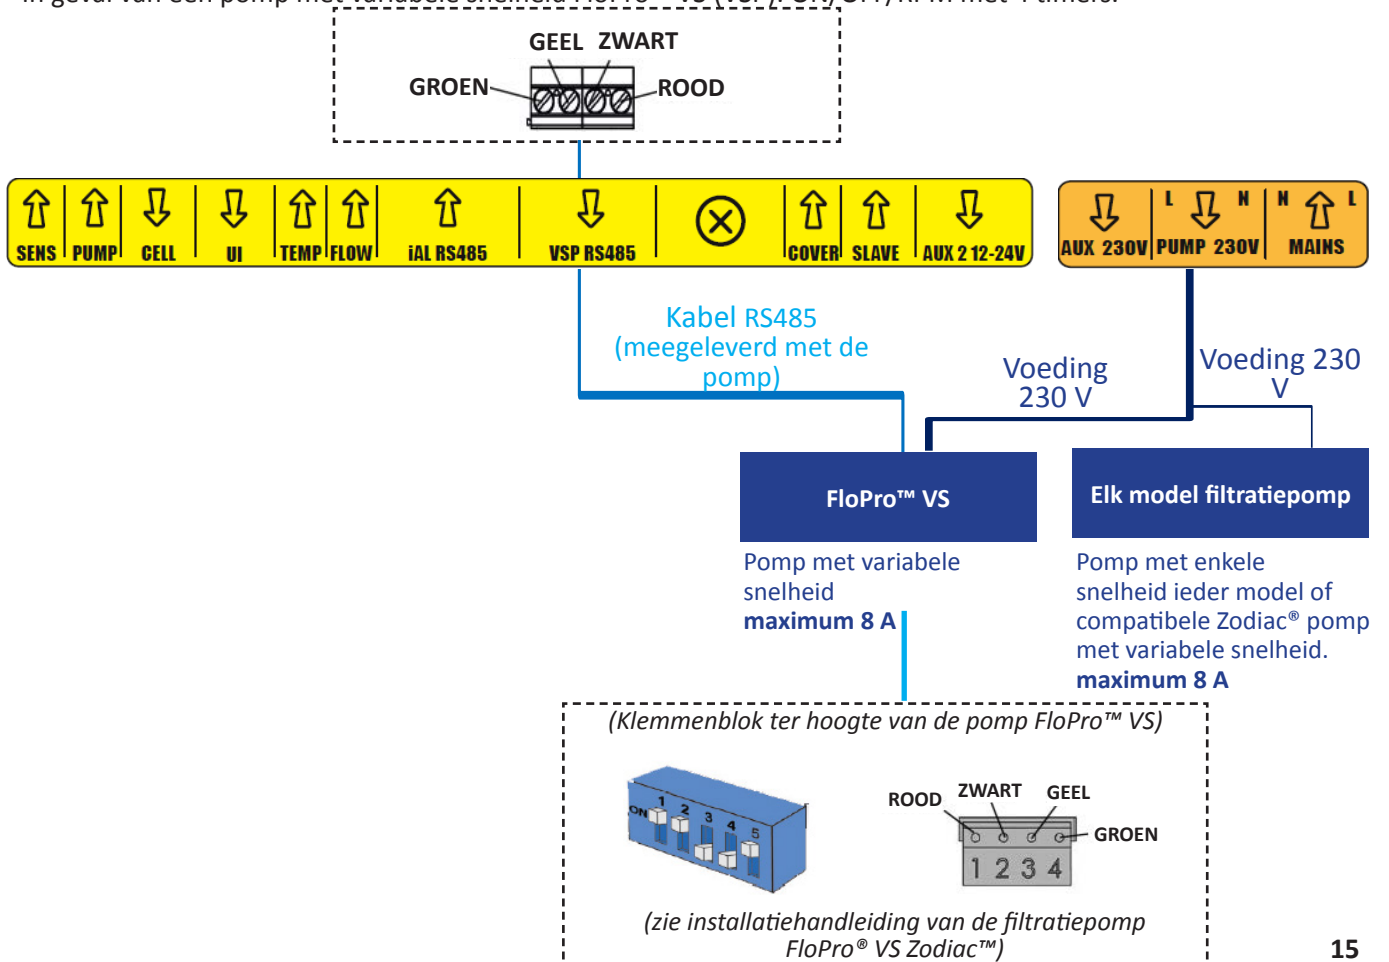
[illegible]

GEEL ZWART
GROEN ROOD

SENS PUMP CELL UI TEMP FLOW iAL RS485 VSP RS485 COVER SLAVE AUX 2 12-24V

AUX 230V L PUMP 230V N N MAINS L

Kabel RS485 (meegeleverd met de pomp)

Voeding 230 V

Voeding 230 V

FloPro™ VS

Elk model filtratiepomp

Pomp met variabele snelheid
**maximum 8 A**

Pomp met enkele snelheid ieder model of compatibele Zodiac® pomp met variabele snelheid.
**maximum 8 A**

(Klemmenblok ter hoogte van de pomp FloPro™ VS)

ON 1 2 3 4 5

ROOD ZWART GEEL GROEN

1 2 3 4

(zie installatiehandleiding van de filtratiepomp FloPro® VS Zodiac™)

15